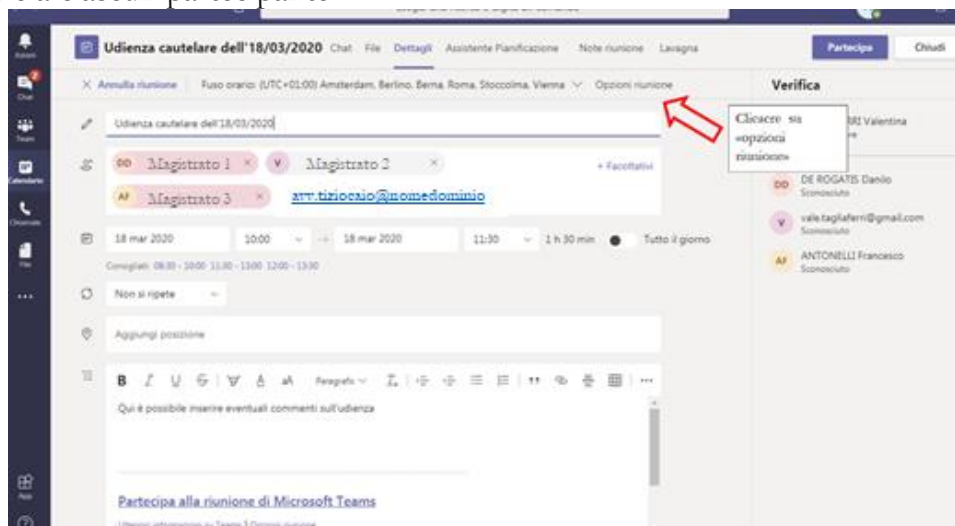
Udienza cautelare dell'18/03/2020 Chat File Dettagli Assistente Pianificazione Note riunione Lavagna

Partecipa Chiudi

× Annulla riunione Fuso orario: (UTC+01:00) Amsterdam, Berlino, Berna, Roma, Stoccolma, Vienna Opzioni riunione

Verifica

Cliccare su «opzioni riunione»

Udienza cautelare dell'18/03/2020

DD Magistrato 1 × V Magistrato 2 × + Facoltativi

AF Magistrato 3 × avv.tiziocaio@nomedominio

18 mar 2020 10:00 → 18 mar 2020 11:30 1 h 30 min Tutto il giorno

Consigliati: 08:30 - 10:00 11:30 - 13:00 12:00 - 13:30

Non si ripete

Aggiungi posizione

Paragrafo

Qui è possibile inserire eventuali commenti sull'udienza

Partecipa alla riunione di Microsoft Teams

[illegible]

RI Valentina

DD DE ROGATIS Danilo Sconosciuto

V vale.tagliaferri@gmail.com Sconosciuto

AF ANTONELLI Francesco Sconosciuto

Attività Chat Team Calendario Chiamate File ... App